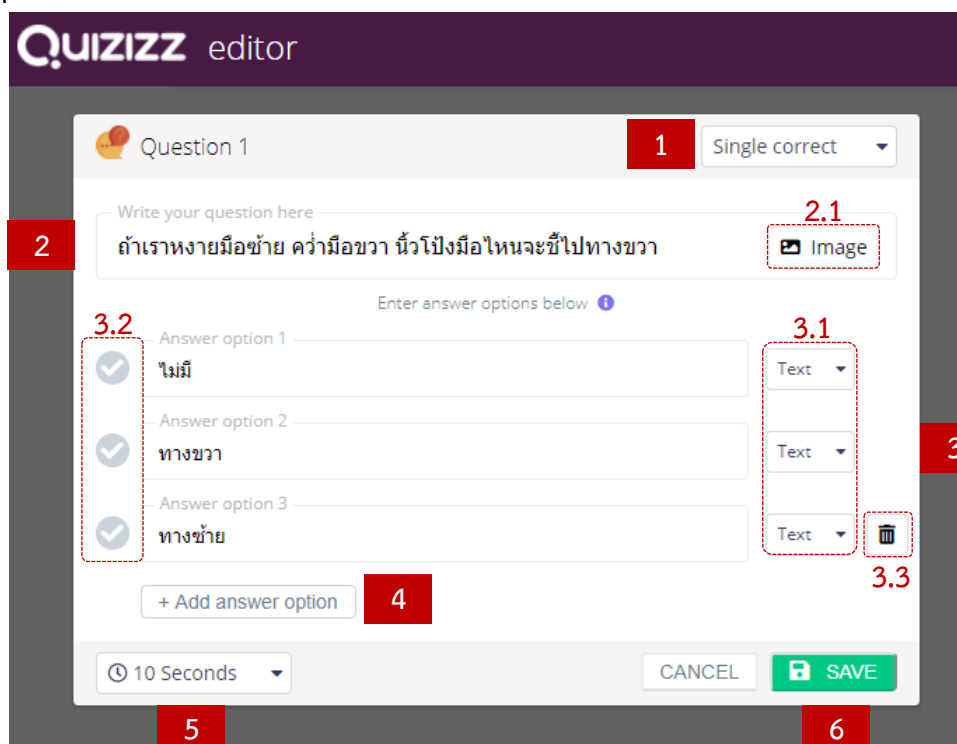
QUIZIZZ editor

Question 1

1

Single correct

Write your question here

2

ถ้าเราหงายมือซ้าย คว่ำมือขวา นิ้วโป้งมือไหนจะชี้ไปทางขวา

2.1

Image

Enter answer options below

3.2

Answer option 1

ไม่มี

3.1

Text

Answer option 2

ทางขวา

Text

3

Answer option 3

ทางซ้าย

Text

3.3

+ Add answer option

4

10 Seconds

CANCEL

SAVE

5

6